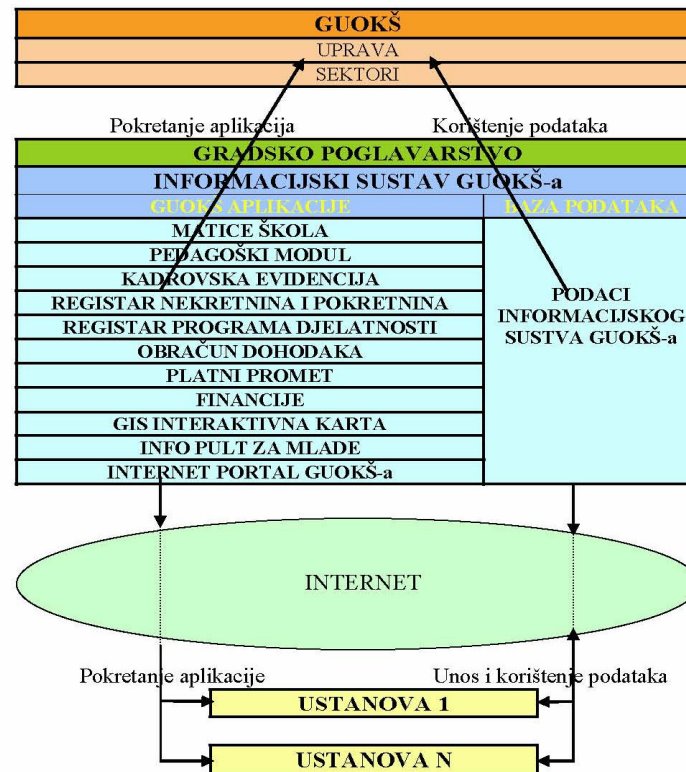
GUOKŠ
UPRAVA
SEKTORI

Pokretanje aplikacija
Korištenje podataka

GRADSKO POGLAVARSTVO
INFORMACIJSKI SUSTAV GUOKŠ-a

| GUOKŠ APLIKACIJE | BAZA PODATAKA |
|---|---|
| MATICE ŠKOLA | PODACI INFORMACIJSKOG SUSTVA GUOKŠ-a |
| PEDAGOŠKI MODUL | |
| KADROVSKA EVIDENCIJA | |
| REGISTAR NEKRETNINA I POKRETNINA | |
| REGISTAR PROGRAMA DJELATNOSTI | |
| OBRAČUN DOHODAKA | |
| PLATNI PROMET | |
| FINANCIJE | |
| GIS INTERAKTIVNA KARTA | |
| INFO PULT ZA MLADE | |
| INTERNET PORTAL GUOKŠ-a | |

INTERNET

Pokretanje aplikacije
Unos i korištenje podataka

USTANOVA 1

USTANOVA N